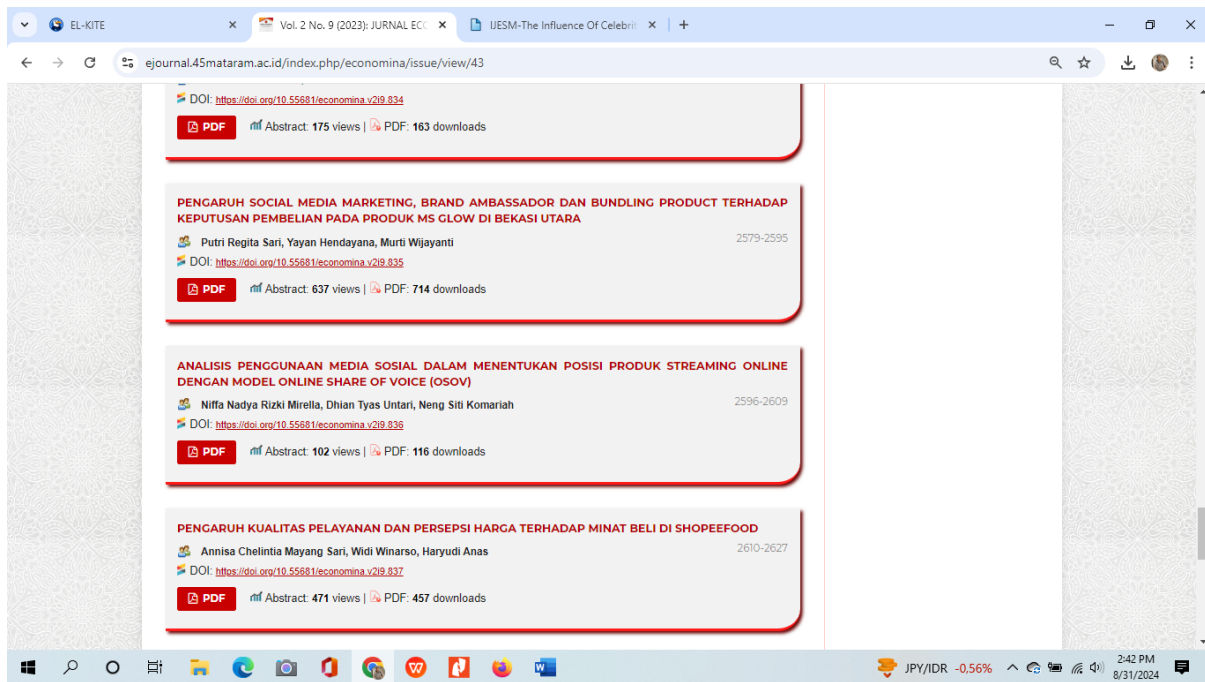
EL-KITE
Vol. 2 No. 9 (2023): JURNAL ECC
IJESM-The Influence Of Celebrit
ejournal.45mataram.ac.id/index.php/economina/issue/view/43

DOI: https://doi.org/10.55681/economina.v2i9.834
PDF Abstract: 175 views | PDF: 163 downloads

PENGARUH SOCIAL MEDIA MARKETING, BRAND AMBASSADOR DAN BUNDLING PRODUCT TERHADAP KEPUTUSAN PEMBELIAN PADA PRODUK MS GLOW DI BEKASI UTARA
Putri Regita Sari, Yayan Hendayana, Murti Wijayanti 2579-2595
DOI: https://doi.org/10.55681/economina.v2i9.835
PDF Abstract: 637 views | PDF: 714 downloads

ANALISIS PENGGUNAAN MEDIA SOSIAL DALAM MENENTUKAN POSISI PRODUK STREAMING ONLINE DENGAN MODEL ONLINE SHARE OF VOICE (OSOV)
Niffa Nadya Rizki Mirella, Dhian Tyas Untari, Neng Siti Komariah 2596-2609
DOI: https://doi.org/10.55681/economina.v2i9.836
PDF Abstract: 102 views | PDF: 116 downloads

PENGARUH KUALITAS PELAYANAN DAN PERSEPSI HARGA TERHADAP MINAT BELI DI SHOPEEFOOD
Annisa Chelintia Mayang Sari, Widi Winarso, Haryudi Anas 2610-2627
DOI: https://doi.org/10.55681/economina.v2i9.837
PDF Abstract: 471 views | PDF: 457 downloads

JPY/IDR -0,56%
2:42 PM
8/31/2024